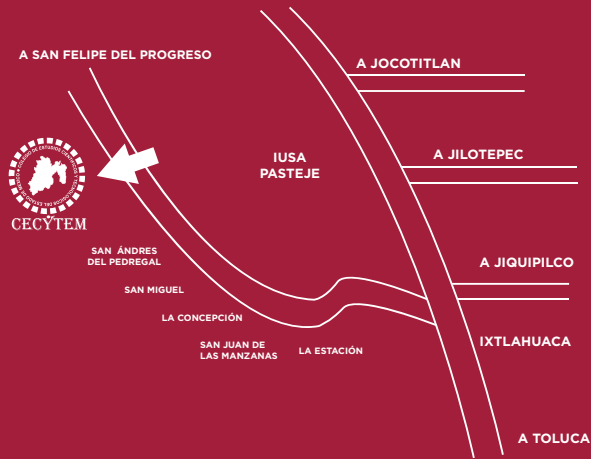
A SAN FELIPE DEL PROGRESO

A JOCOTITLAN

IUSA
PASTEJE

A JILOTEPEC

CECYTEM

SAN ÁNDRES
DEL PEDREGAL

A JIQUIPILCO

SAN MIGUEL

LA CONCEPCIÓN

IXTLAHUACA

SAN JUAN DE
LAS MANZANAS

LA ESTACIÓN

A TOLUCA